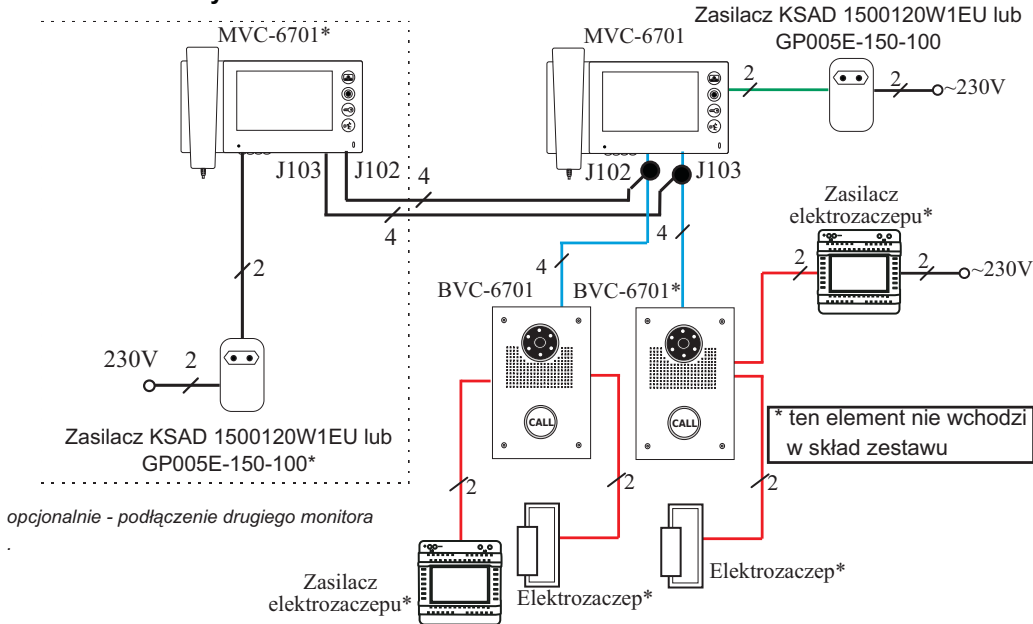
MVC-6701*

MVC-6701

Zasilacz KSAD 1500120W1EU lub GP005E-150-100

2

2

~230V

J103

J102

4

J102

J103

4

4

Zasilacz elektrozaczepu*

4

2

2

~230V

2

BVC-6701

BVC-6701*

230V

2

CALL

CALL

* ten element nie wchodzi w skład zestawu

Zasilacz KSAD 1500120W1EU lub GP005E-150-100*

2

2

2

opcjonalnie - podłączenie drugiego monitora

.

Zasilacz elektrozaczepu*

Elektrozaczep*

Elektrozaczep*